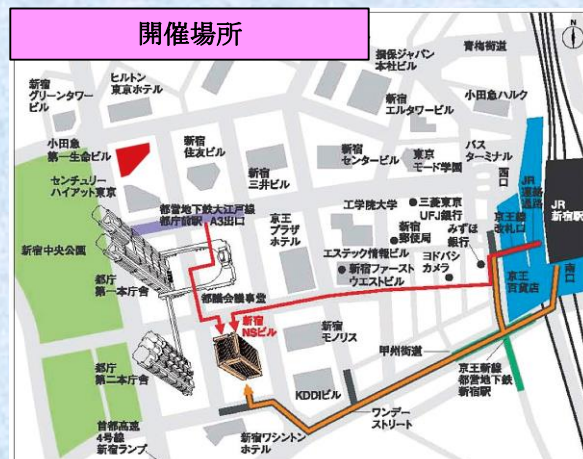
開催場所

損保ジャパン本社ビル

青梅街道

新宿グリーンタワービル

ヒルトン東京ホテル

新宿エルタワービル

小田急ハルク

小田急第一生命ビル

新宿住友ビル

新宿センタービル

東京モード学園

バスターミナル

西口

センチュリーハイアット東京

新宿三井ビル

工学院大学

三菱東京UFJ銀行

JR新宿駅

都営地下鉄大江戸線都庁前駅 A3出口

京王プラザホテル

新宿郵便局

みずほ銀行

京王モール

新宿中央公園

エステック情報ビル

ヨドバシカメラ

新宿ファーストウエストビル

都庁第一本庁舎

京王百貨店

南口

都議会議事堂

新宿NSビル

新宿モノリス

甲州街道

都庁第二本庁舎

京王新線都営地下鉄新宿駅

KDDIビル

ワンデーストリート

首都高速4号線新宿ランプ

新宿ワシントンホテル